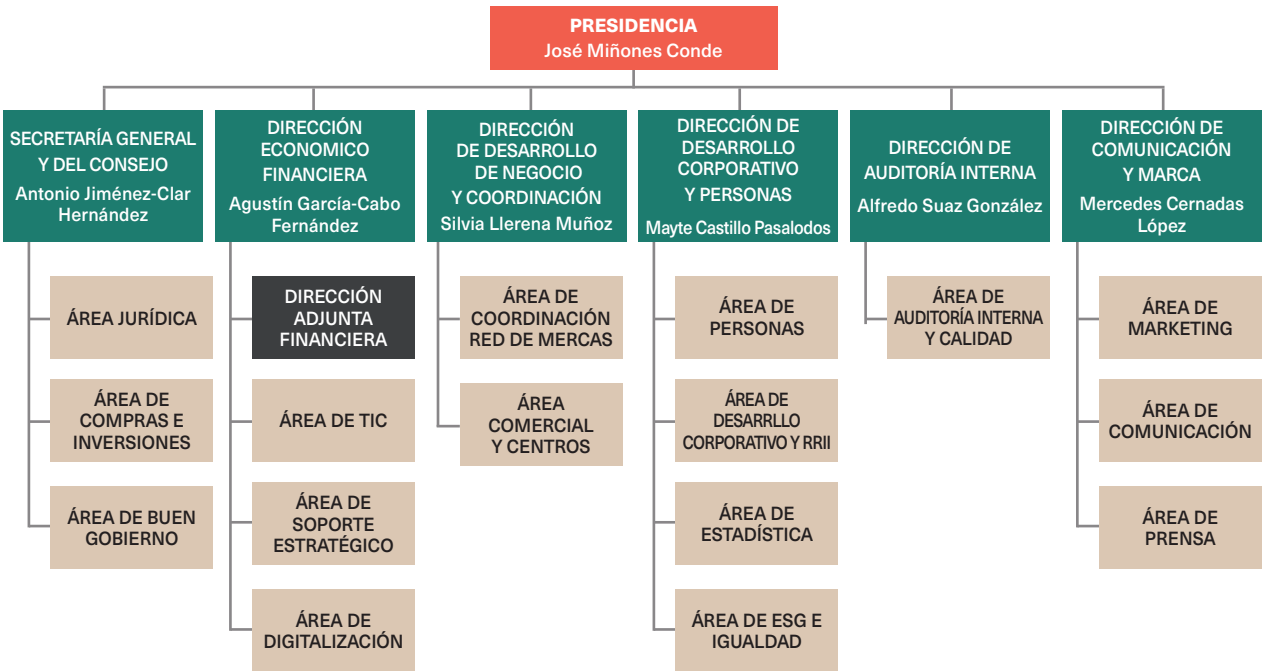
PRESIDENCIA
José Miñones Conde

SECRETARÍA GENERAL Y DEL CONSEJO
Antonio Jiménez-Clar Hernández

ÁREA JURÍDICA

ÁREA DE COMPRAS E INVERSIONES

ÁREA DE BUEN GOBIERNO

DIRECCIÓN ECONOMICO FINANCIERA
Agustín García-Cabo Fernández

DIRECCIÓN ADJUNTA FINANCIERA

ÁREA DE TIC

ÁREA DE SOPORTE ESTRATÉGICO

ÁREA DE DIGITALIZACIÓN

DIRECCIÓN DE DESARROLLO DE NEGOCIO Y COORDINACIÓN
Silvia Llerena Muñoz

ÁREA DE COORDINACIÓN RED DE MERCAS

ÁREA COMERCIAL Y CENTROS

DIRECCIÓN DE DESARROLLO CORPORATIVO Y PERSONAS
Mayte Castillo Pasalodos

ÁREA DE PERSONAS

ÁREA DE DESARRLLO CORPORATIVO Y RRII

ÁREA DE ESTADÍSTICA

ÁREA DE ESG E IGUALDAD

DIRECCIÓN DE AUDITORÍA INTERNA
Alfredo Suaz González

ÁREA DE AUDITORÍA INTERNA Y CALIDAD

DIRECCIÓN DE COMUNICACIÓN Y MARCA
Mercedes Cernadas López

ÁREA DE MARKETING

ÁREA DE COMUNICACIÓN

ÁREA DE PRENSA